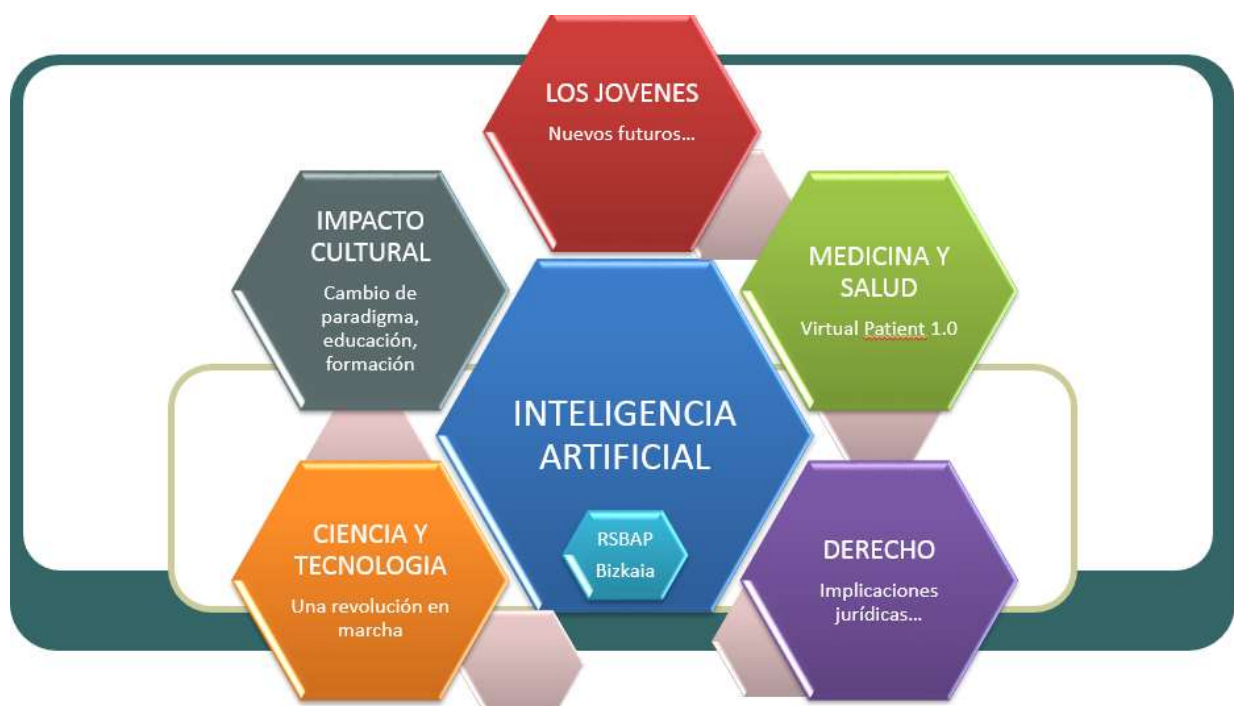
LOS JOVENES

Nuevos futuros…

IMPACTO CULTURAL

Cambio de paradigma, educación, formación

MEDICINA Y SALUD

Virtual Patient 1.0

INTELIGENCIA ARTIFICIAL

RSBAP Bizkaia

CIENCIA Y TECNOLOGIA

Una revolución en marcha

DERECHO

Implicaciones jurídicas…